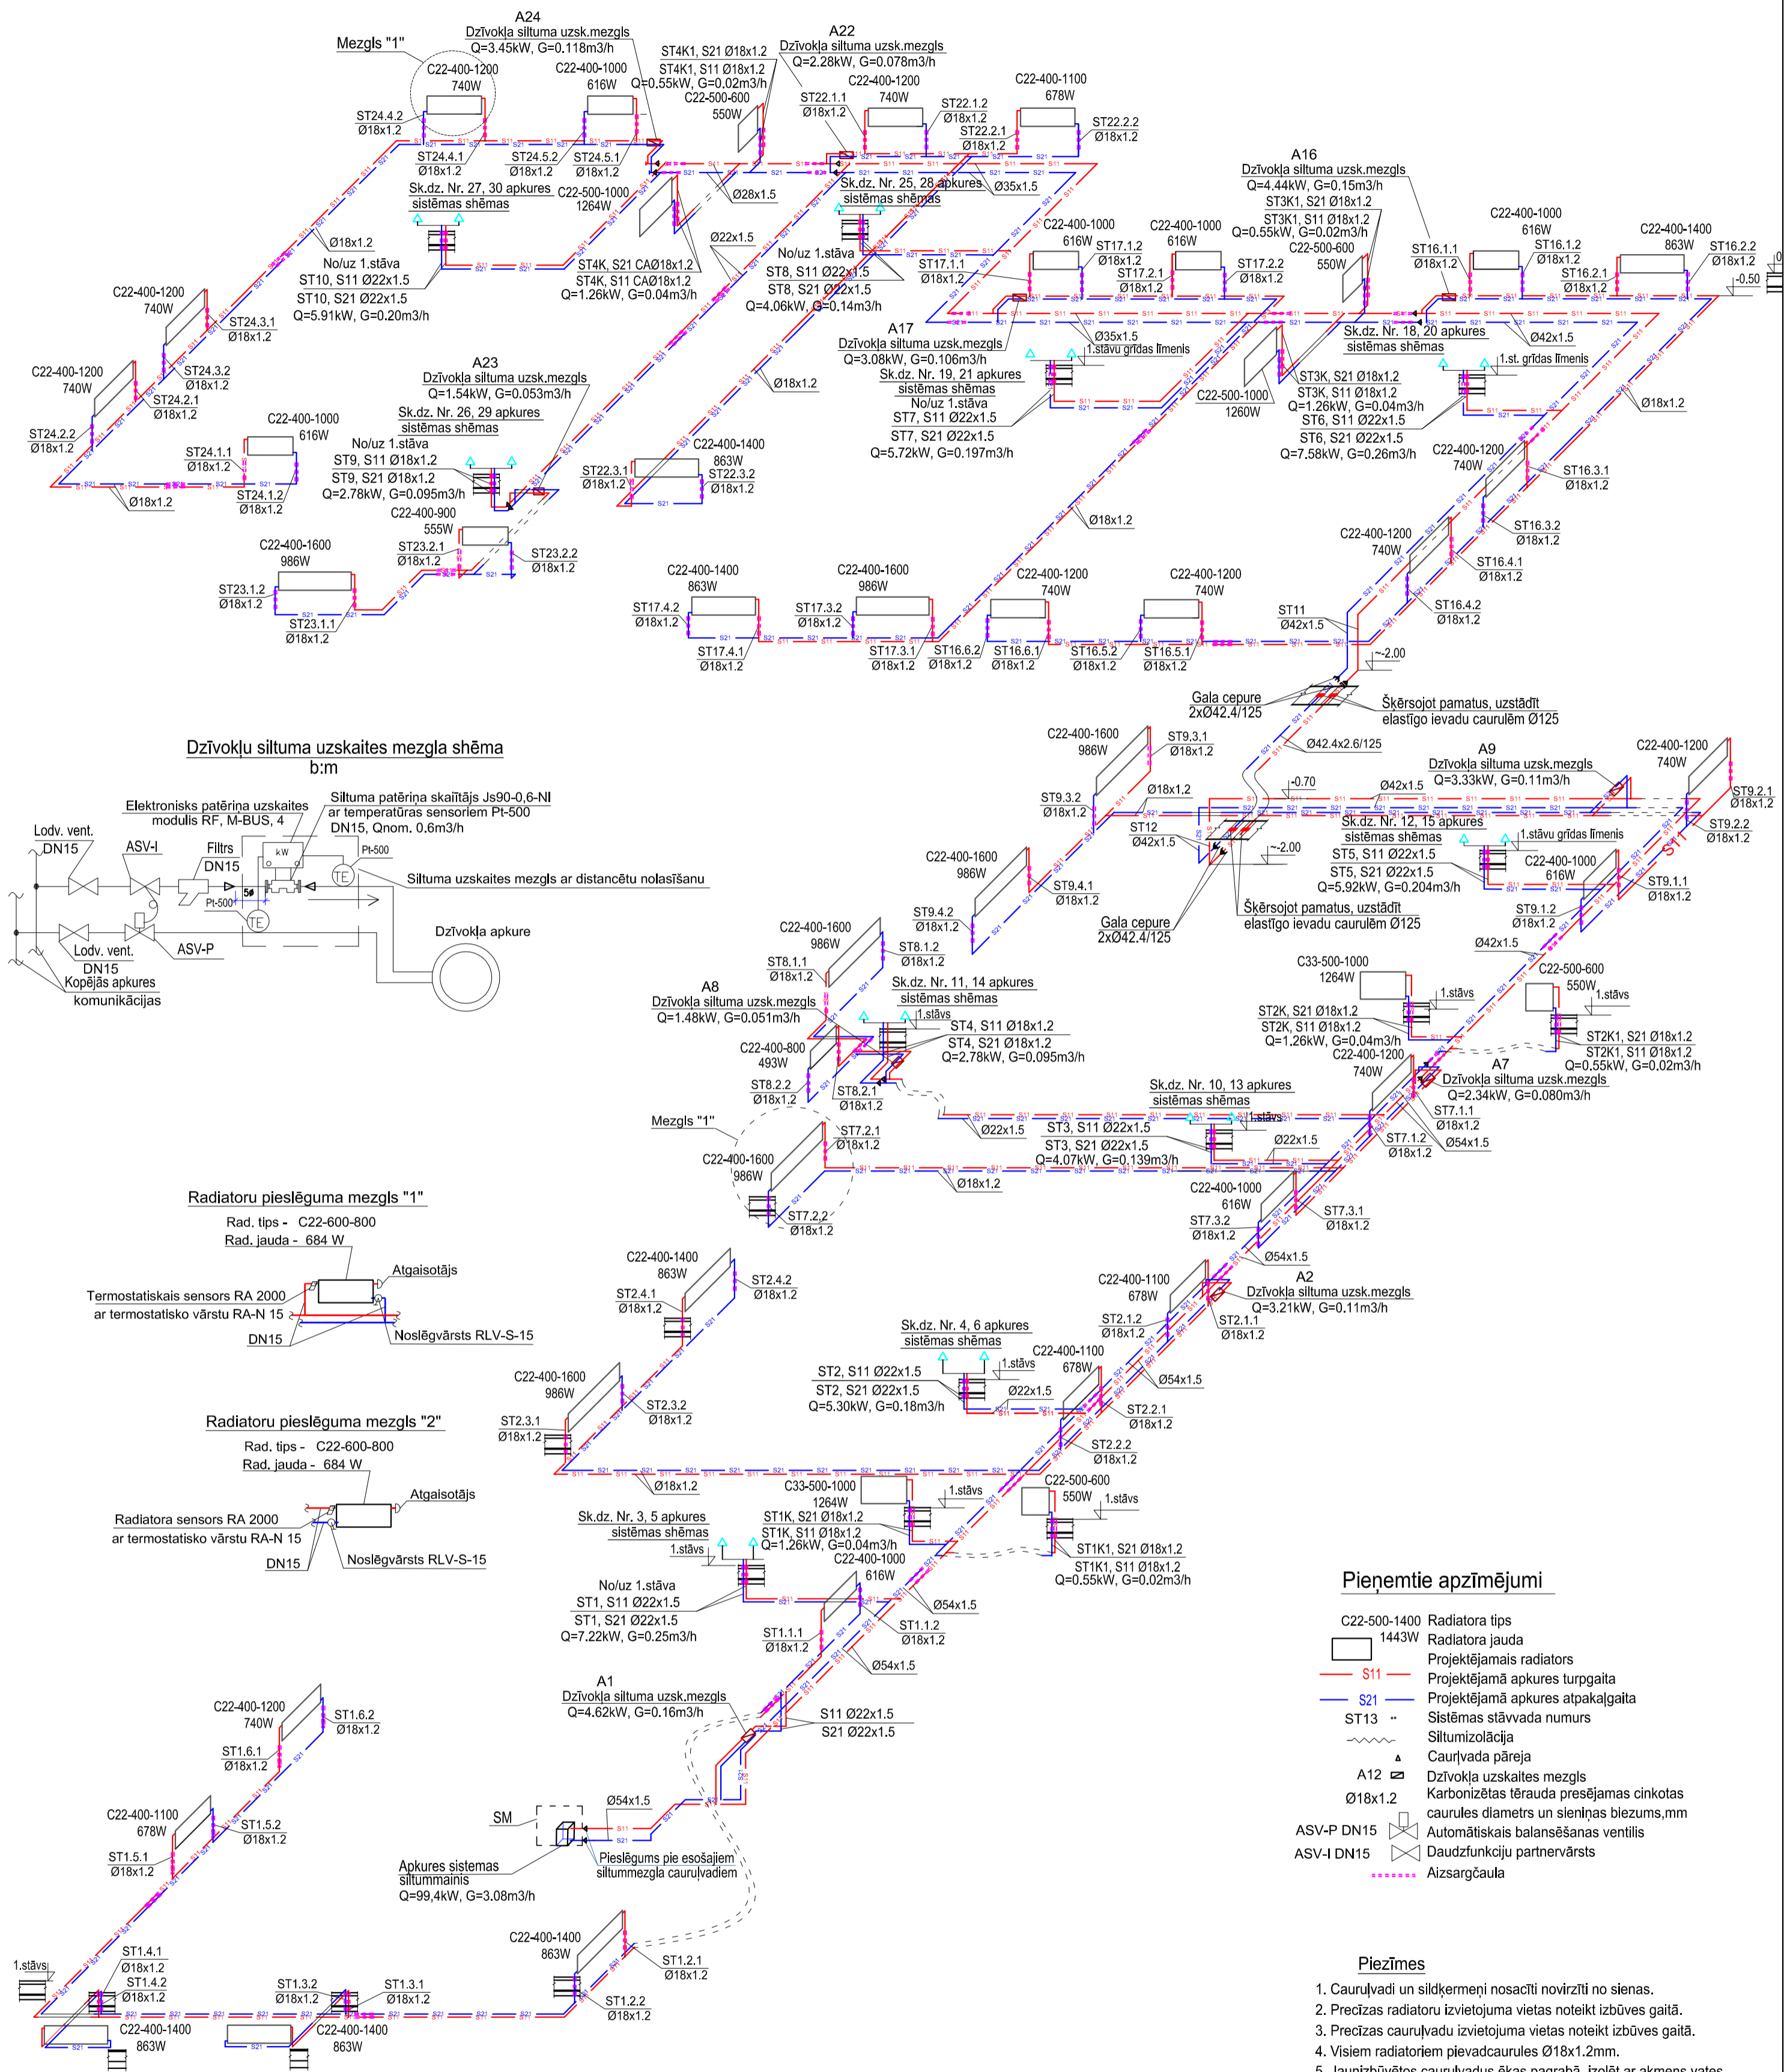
A24
Dzīvokļa siltuma uzsk.mezgls
Q=3.45kW, G=0.118m3/h
Mezgls "1"
C22-400-1200
740W
C22-400-1000
616W
ST4K1, S21 Ø18x1.2
ST4K1, S11 Ø18x1.2
Q=0.55kW, G=0.02m3/h
C22-500-600
550W
A22
Dzīvokļa siltuma uzsk.mezgls
Q=2.28kW, G=0.078m3/h
C22-400-1200
740W
C22-400-1100
678W
ST24.4.2
Ø18x1.2
ST24.4.1
Ø18x1.2
ST24.5.2
Ø18x1.2
ST24.5.1
Ø18x1.2
ST22.1.1
Ø18x1.2
ST22.1.2
Ø18x1.2
ST22.2.1
Ø18x1.2
ST22.2.2
Ø18x1.2
Sk.dz. Nr. 27, 30 apkures
sistēmas shēma
C22-500-1000
1264W
Ø28x1.5
Sk.dz. Nr. 25, 28 apkures
sistēmas shēmas
Ø35x1.5
Ø18x1.2
No/uz 1.stāva
ST10, S11 Ø22x1.5
ST10, S21 Ø22x1.5
Q=5.91kW, G=0.20m3/h
Ø22x1.5
ST4K, S21 CAØ18x1.2
ST4K, S11 CAØ18x1.2
Q=1.26kW, G=0.04m3/h
No/uz 1.stāva
ST8, S11 Ø22x1.5
ST8, S21 Ø22x1.5
Q=4.06kW, G=0.14m3/h
C22-400-1000
616W
ST17.1.2
Ø18x1.2
ST17.1.1
Ø18x1.2
ST17.2.1
Ø18x1.2
C22-400-1000
616W
ST17.2.2
Ø18x1.2
A16
Dzīvokļa siltuma uzsk.mezgls
Q=4.44kW, G=0.15m3/h
ST3K1, S21 Ø18x1.2
ST3K1, S11 Ø18x1.2
Q=0.55kW, G=0.02m3/h
C22-500-600
550W
C22-400-1000
616W
ST16.1.2
Ø18x1.2
ST16.1.1
Ø18x1.2
ST16.2.1
Ø18x1.2
C22-400-1400
863W
ST16.2.2
Ø18x1.2
-0.50
Ø42x1.5
C22-400-1200
740W
ST24.3.1
Ø18x1.2
ST24.3.2
Ø18x1.2
ST24.2.1
Ø18x1.2
C22-400-1200
740W
ST24.2.2
Ø18x1.2
A17
Dzīvokļa siltuma uzsk.mezgls
Q=3.08kW, G=0.106m3/h
Ø35x1.5
1.stāvu grīdas līmenis
Sk.dz. Nr. 19, 21 apkures
sistēmas shēmas
No/uz 1.stāva
ST7, S11 Ø22x1.5
ST7, S21 Ø22x1.5
Q=5.72kW, G=0.197m3/h
Sk.dz. Nr. 18, 20 apkures
sistēmas shēmas
1.st. grīdas līmenis
C22-500-1000
1260W
ST3K, S21 Ø18x1.2
ST3K, S11 Ø18x1.2
Q=1.26kW, G=0.04m3/h
ST6, S11 Ø22x1.5
ST6, S21 Ø22x1.5
Q=7.58kW, G=0.26m3/h
Ø18x1.2
A23
Dzīvokļa siltuma uzsk.mezgls
Q=1.54kW, G=0.053m3/h
Sk.dz. Nr. 26, 29 apkures
sistēmas shēmas
No/uz 1.stāva
ST9, S11 Ø18x1.2
ST9, S21 Ø18x1.2
Q=2.78kW, G=0.095m3/h
Ø18x1.2
C22-400-1000
616W
ST24.1.1
Ø18x1.2
ST24.1.2
Ø18x1.2
Ø18x1.2
C22-400-1400
863W
ST22.3.1
Ø18x1.2
ST22.3.2
Ø18x1.2
C22-400-1200
740W
ST16.3.1
Ø18x1.2
ST16.3.2
Ø18x1.2
Ø18x1.2
C22-400-900
555W
ST23.2.1
Ø18x1.2
ST23.2.2
Ø18x1.2
C22-400-1600
986W
ST23.1.2
Ø18x1.2
ST23.1.1
Ø18x1.2
C22-400-1200
740W
ST16.4.1
Ø18x1.2
ST16.4.2
Ø18x1.2
C22-400-1400
863W
C22-400-1600
986W
C22-400-1200
740W
C22-400-1200
740W
ST17.4.2
Ø18x1.2
ST17.3.2
Ø18x1.2
ST17.4.1
Ø18x1.2
ST17.3.1
Ø18x1.2
ST16.6.2
Ø18x1.2
ST16.6.1
Ø18x1.2
ST16.5.2
Ø18x1.2
ST16.5.1
Ø18x1.2
ST11
Ø42x1.5
~-2.00
Gala cepure
2xØ42.4/125
Šķērsojot pamatus, uzstādīt
elastīgo ievadu caurulēm Ø125
Ø42.4x2.6/125
Dzīvokļu siltuma uzskaites mezgla shēma
b:m
Elektronisks patēriņa uzskaites
modulis RF, M-BUS, 4
Siltuma patēriņa skaitītājs Js90-0,6-NI
ar temperatūras sensoriem Pt-500
DN15, Qnom. 0.6m3/h
Lodv. vent.
DN15
ASV-I
Filtrs
DN15
kW
Pt-500
Pt-500
TE
TE
Siltuma uzskaites mezgls ar distancētu nolasīšanu
Lodv. vent.
DN15
ASV-P
Kopējās apkures
komunikācijas
Dzīvokļa apkure
C22-400-1600
986W
ST9.3.1
Ø18x1.2
ST9.3.2
Ø18x1.2
Ø18x1.2
-0.70
A9
Dzīvokļa siltuma uzsk.mezgls
Q=3.33kW, G=0.11m3/h
C22-400-1200
740W
ST9.2.1
Ø18x1.2
ST9.2.2
Ø18x1.2
Ø42x1.5
ST12
Ø42x1.5
~-2.00
Sk.dz. Nr. 12, 15 apkures
sistēmas shēmas
1.stāvu grīdas līmenis
ST5, S11 Ø22x1.5
ST5, S21 Ø22x1.5
Q=5.92kW, G=0.204m3/h
C22-400-1000
616W
ST9.1.1
Ø18x1.2
C22-400-1600
986W
ST9.4.1
Ø18x1.2
ST9.4.2
Ø18x1.2
Gala cepure
2xØ42.4/125
Šķērsojot pamatus, uzstādīt
elastīgo ievadu caurulēm Ø125
ST9.1.2
Ø18x1.2
Ø42x1.5
C22-400-1600
986W
ST8.1.1
Ø18x1.2
ST8.1.2
Ø18x1.2
A8
Dzīvokļa siltuma uzsk.mezgls
Q=1.48kW, G=0.051m3/h
Sk.dz. Nr. 11, 14 apkures
sistēmas shēmas
1.stāvs
ST4, S11 Ø18x1.2
ST4, S21 Ø18x1.2
Q=2.78kW, G=0.095m3/h
C33-500-1000
1264W
1.stāvs
C22-500-600
550W
1.stāvs
ST2K, S21 Ø18x1.2
ST2K, S11 Ø18x1.2
Q=1.26kW, G=0.04m3/h
ST2K1, S21 Ø18x1.2
ST2K1, S11 Ø18x1.2
Q=0.55kW, G=0.02m3/h
C22-400-800
493W
ST8.2.2
Ø18x1.2
ST8.2.1
Ø18x1.2
C22-400-1200
740W
A7
Dzīvokļa siltuma uzsk.mezgls
Q=2.34kW, G=0.080m3/h
Sk.dz. Nr. 10, 13 apkures
sistēmas shēmas
1.stāvs
Ø22x1.5
ST3, S11 Ø22x1.5
ST3, S21 Ø22x1.5
Q=4.07kW, G=0.139m3/h
ST7.1.1
Ø18x1.2
Ø54x1.5
ST7.1.2
Ø18x1.2
Ø22x1.5
Mezgls "1"
C22-400-1600
986W
ST7.2.1
Ø18x1.2
ST7.2.2
Ø18x1.2
Ø18x1.2
C22-400-1000
616W
ST7.3.2
Ø18x1.2
ST7.3.1
Ø18x1.2
Ø54x1.5
Radiatoru pieslēguma mezgls "1"
Rad. tips - C22-600-800
Rad. jauda - 684 W
Atgaisotājs
Termostatiskais sensors RA 2000
ar termostatisko vārstu RA-N 15
DN15
Noslēgvārsts RLV-S-15
C22-400-1400
863W
ST2.4.1
Ø18x1.2
ST2.4.2
Ø18x1.2
C22-400-1100
678W
A2
Dzīvokļa siltuma uzsk.mezgls
Q=3.21kW, G=0.11m3/h
ST2.1.2
Ø18x1.2
ST2.1.1
Ø18x1.2
Sk.dz. Nr. 4, 6 apkures
sistēmas shēmas
1.stāvs
ST2, S11 Ø22x1.5
ST2, S21 Ø22x1.5
Q=5.30kW, G=0.18m3/h
Ø22x1.5
C22-400-1100
678W
Ø54x1.5
ST2.2.1
Ø18x1.2
ST2.2.2
Ø18x1.2
C22-400-1600
986W
ST2.3.2
Ø18x1.2
ST2.3.1
Ø18x1.2
Ø18x1.2
Radiatoru pieslēguma mezgls "2"
Rad. tips - C22-600-800
Rad. jauda - 684 W
Atgaisotājs
Radiatora sensors RA 2000
ar termostatisko vārstu RA-N 15
DN15
Noslēgvārsts RLV-S-15
C33-500-1000
1264W
1.stāvs
C22-500-600
550W
1.stāvs
Sk.dz. Nr. 3, 5 apkures
sistēmas shēmas
1.stāvs
ST1K, S21 Ø18x1.2
ST1K, S11 Ø18x1.2
Q=1.26kW, G=0.04m3/h
ST1K1, S21 Ø18x1.2
ST1K1, S11 Ø18x1.2
Q=0.55kW, G=0.02m3/h
C22-400-1000
616W
No/uz 1.stāva
ST1, S11 Ø22x1.5
ST1, S21 Ø22x1.5
Q=7.22kW, G=0.25m3/h
Ø54x1.5
ST1.1.1
Ø18x1.2
ST1.1.2
Ø18x1.2
Ø54x1.5
A1
Dzīvokļa siltuma uzsk.mezgls
Q=4.62kW, G=0.16m3/h
S11 Ø22x1.5
S21 Ø22x1.5
C22-400-1200
740W
ST1.6.2
Ø18x1.2
ST1.6.1
Ø18x1.2
SM
Ø54x1.5
Apkures sistēmas
siltummainis
Q=99,4kW, G=3.08m3/h
Pieslēgums pie esošajiem
siltummezgla cauruļvadiem
C22-400-1100
678W
ST1.5.2
Ø18x1.2
ST1.5.1
Ø18x1.2
C22-400-1400
863W
ST1.2.1
Ø18x1.2
1.stāvs
ST1.4.1
Ø18x1.2
ST1.4.2
Ø18x1.2
ST1.3.2
Ø18x1.2
ST1.3.1
Ø18x1.2
ST1.2.2
Ø18x1.2
C22-400-1400
863W
C22-400-1400
863W

Pieņemtie apzīmējumi
| | |
|---|---|
| C22-500-1400 | Radiatora tips |
| 1443W | Radiatora jauda |
| | Projektējamais radiators |
| S11 | Projektējamā apkures turpgaita |
| S21 | Projektējamā apkures atpakaļgaita |
| ST13 | Sistēmas stāvvada numurs |
| | Siltumizolācija |
| | Cauruļvada pāreja |
| A12 | Dzīvokļa uzskaites mezgls |
| Ø18x1.2 | Karbonizētas tērauda presējamas cinkotas caurules diametrs un sieniņas biezums,mm |
| ASV-P DN15 | Automātiskais balansēšanas ventilis |
| ASV-I DN15 | Daudzfunkciju partnervārsts |
| | Aizsargčaula |

Piezīmes
1. Cauruļvadi un sildķermeņi nosacīti novirzīti no sienas.
2. Precīzas radiatoru izvietojuma vietas noteikt izbūves gaitā.
3. Precīzas cauruļvadu izvietojuma vietas noteikt izbūves gaitā.
4. Visiem radiatoriem pievadcaurules Ø18x1.2mm.
5. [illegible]